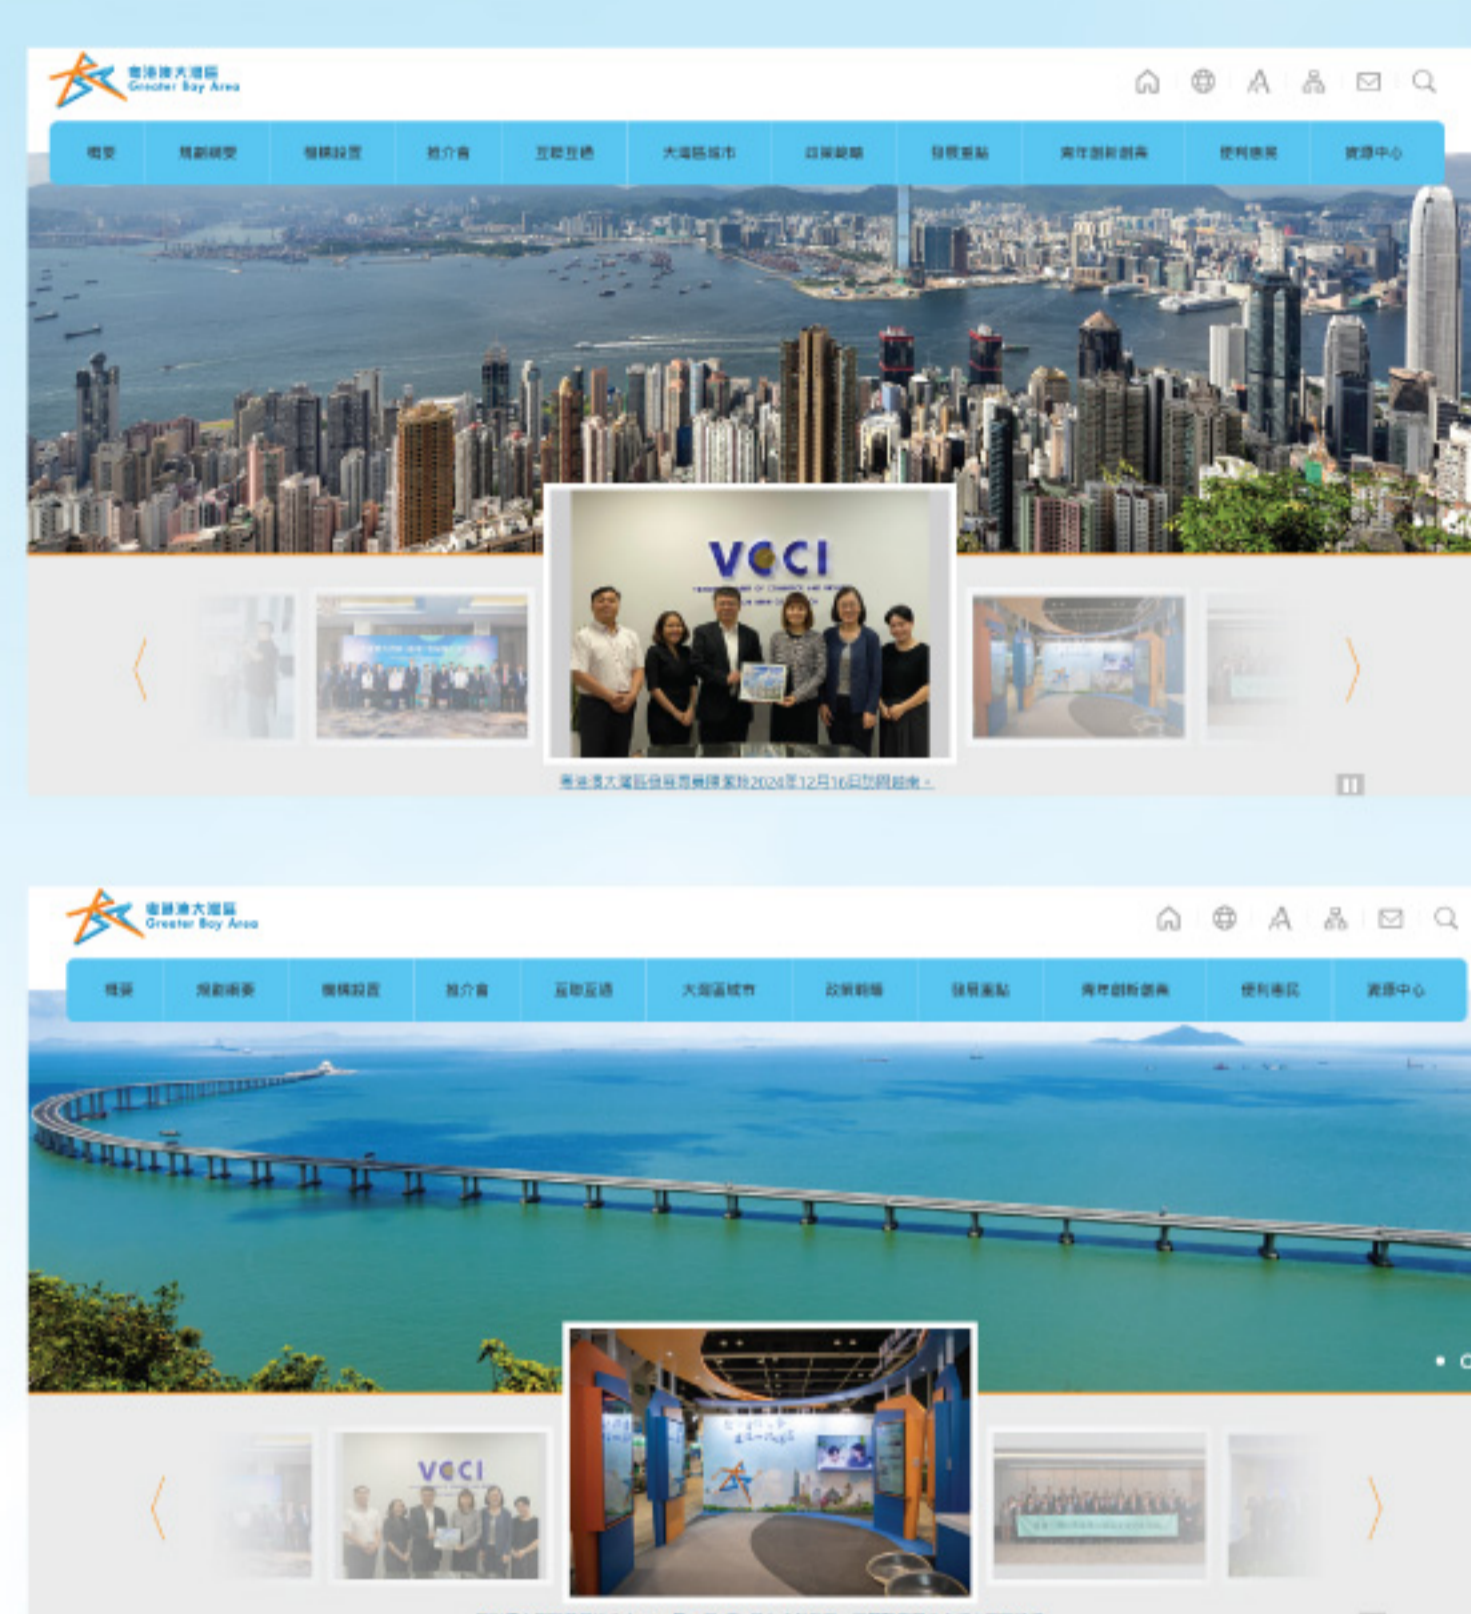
粵港澳大灣區
Greater Bay Area

概要 規劃綱要 機構設置 推介會 互聯互通 大灣區城市 政策措施 發展重點 青年創新創業 便利惠民 資源中心

VCCI

粵港澳大灣區發展推廣專員於2024年12月16日訪問越南。

粵港澳大灣區
Greater Bay Area

概要 規劃綱要 機構設置 推介會 互聯互通 大灣區城市 政策措施 發展重點 青年創新創業 便利惠民 資源中心

VCCI